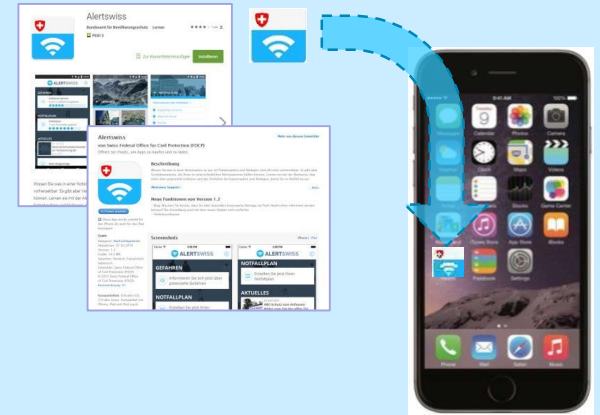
Alertswiss

Bundesamt für Bevölkerungsschutz

PEGI 3

Installieren

ALERTSWISS

Alertswiss

von Swiss Federal Office for Civil Protection (FOCP)

Beschreibung

Neue Funktionen von Version 1.2

Screenshots

ALERTSWISS

GEFAHREN

NOTFALLPLAN

ALERTSWISS

NOTFALLPLAN

AKTUELLES

Calendar

Photos

Camera

Clock

Maps

Videos

Notes

Reminders

Stocks

Game Center

iTunes Store

App Store

iBooks

Health

Passbook

Settings

Facebook

Phone

Mail

Safari

Music